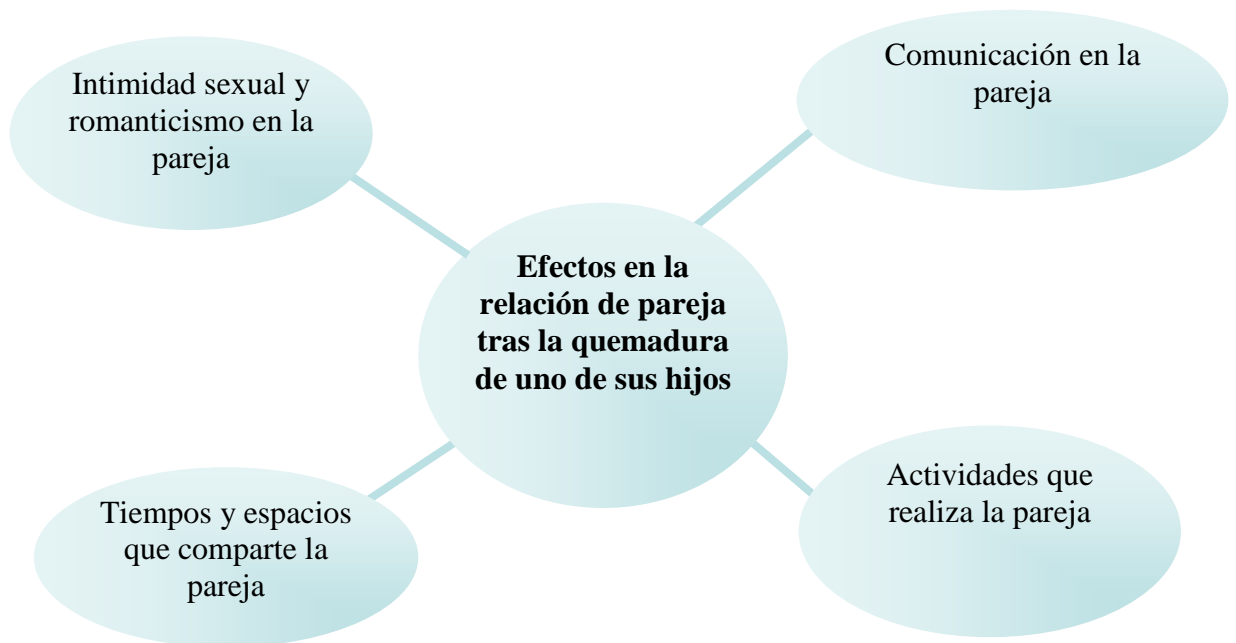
Intimidad sexual y romanticismo en la pareja

Comunicación en la pareja

**Efectos en la relación de pareja tras la quemadura de uno de sus hijos**

Tiempos y espacios que comparte la pareja

Actividades que realiza la pareja